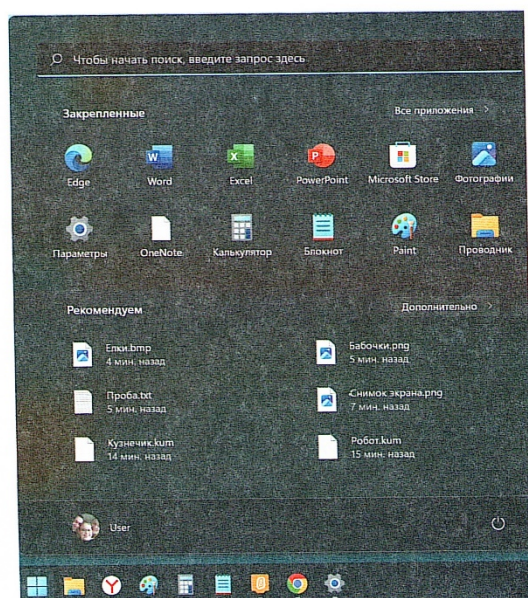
Чтобы начать поиск, введите запрос здесь

Закрепленные

Все приложения >

Edge
Word
Excel
PowerPoint
Microsoft Store
Фотографии

Параметры
OneNote
Калькулятор
Блокнот
Paint
Проводник

Рекомендуем

Дополнительно >

Елки.bmp
4 мин. назад

Бабочки.png
5 мин. назад

Проба.txt
5 мин. назад

Снимок экрана.png
7 мин. назад

Кузнечик.kum
14 мин. назад

Робот.kum
15 мин. назад

User